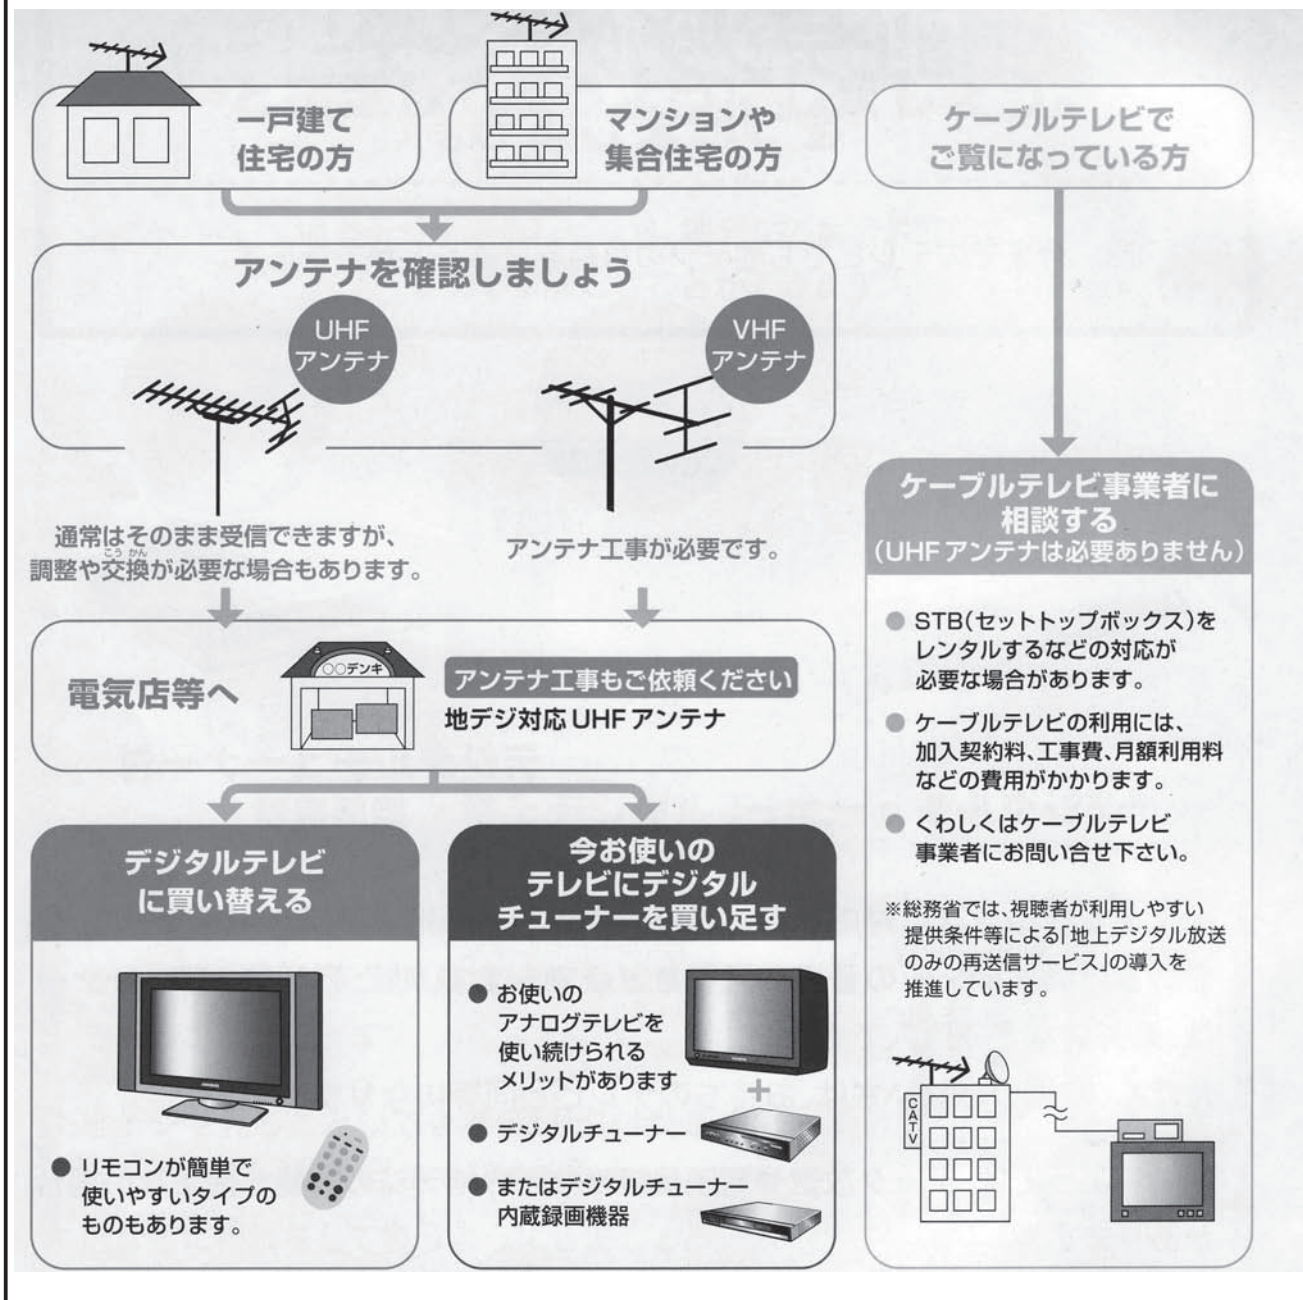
一戸建て住宅の方

マンションや集合住宅の方

ケーブルテレビでご覧になっている方

アンテナを確認しましょう

UHFアンテナ

VHFアンテナ

通常はそのまま受信できますが、調整や交換が必要な場合もあります。

アンテナ工事が必要です。

電気店等へ

○○デンキ

アンテナ工事もご依頼ください

地デジ対応UHFアンテナ

デジタルテレビに買い替える

● リモコンが簡単で使いやすいタイプのものもあります。

今お使いのテレビにデジタルチューナーを買い足す

● お使いのアナログテレビを使い続けられるメリットがあります

+

● デジタルチューナー

● またはデジタルチューナー内蔵録画機器

ケーブルテレビ事業者に相談する
(UHFアンテナは必要ありません)

● STB(セットトップボックス)をレンタルするなどの対応が必要な場合があります。

● ケーブルテレビの利用には、加入契約料、工事費、月額利用料などの費用がかかります。

● くわしくはケーブルテレビ事業者にお問い合せ下さい。

※総務省では、視聴者が利用しやすい提供条件等による「地上デジタル放送のみの再送信サービス」の導入を推進しています。

CATV